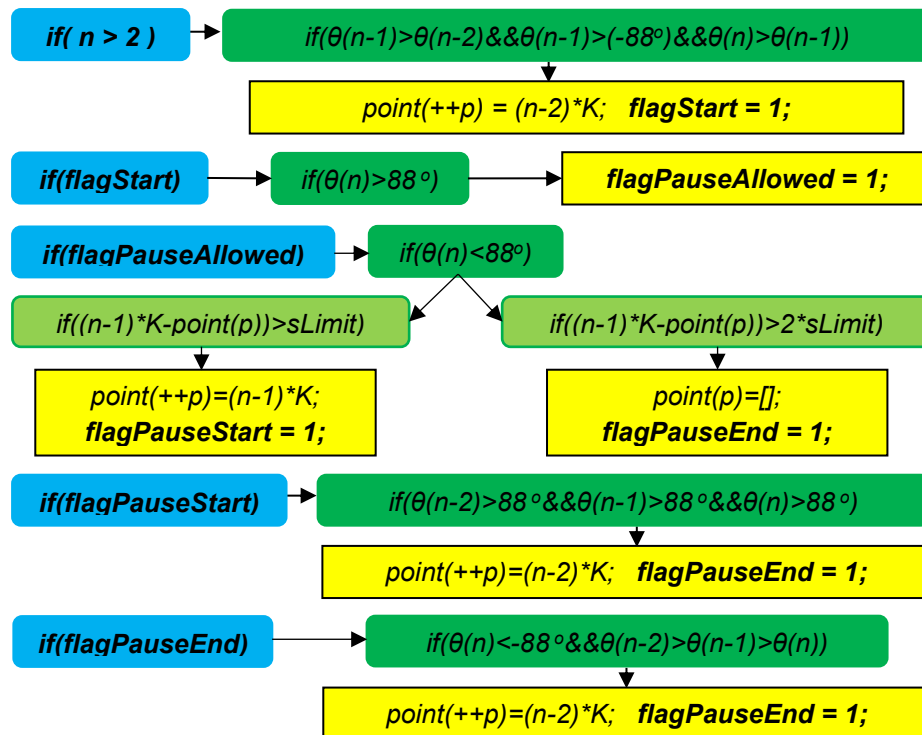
if( n > 2 )

if(θ(n-1)>θ(n-2)&&θ(n-1)>(-88°)&&θ(n)>θ(n-1))

point(++p) = (n-2)*K; **flagStart = 1;**

if(flagStart)

if(θ(n)>88°)

**flagPauseAllowed = 1;**

if(flagPauseAllowed)

if(θ(n)<88°)

if((n-1)*K-point(p))>sLimit)

if((n-1)*K-point(p))>2*sLimit)

point(++p)=(n-1)*K;
**flagPauseStart = 1;**

point(p)=[];
**flagPauseEnd = 1;**

if(flagPauseStart)

if(θ(n-2)>88°&&θ(n-1)>88°&&θ(n)>88°)

point(++p)=(n-2)*K; **flagPauseEnd = 1;**

if(flagPauseEnd)

if(θ(n)<-88°&&θ(n-2)>θ(n-1)>θ(n))

point(++p)=(n-2)*K; **flagPauseEnd = 1;**